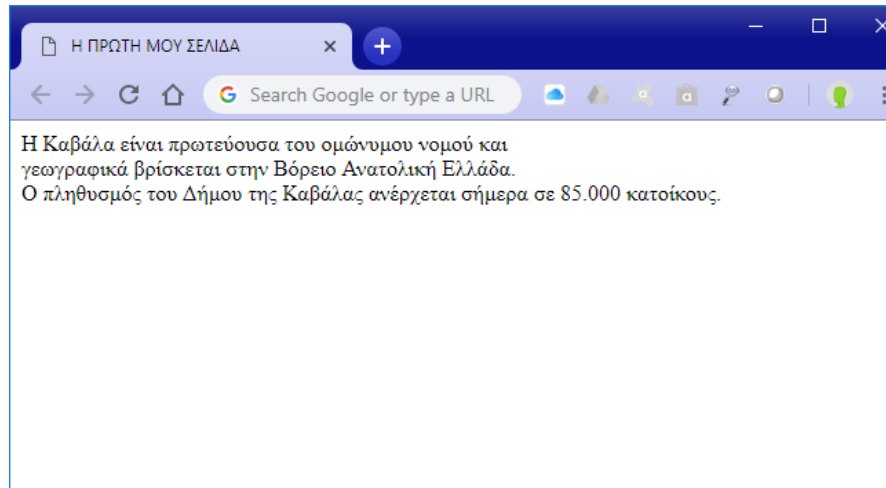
Η ΠΡΩΤΗ ΜΟΥ ΣΕΛΙΔΑ

Search Google or type a URL

Η Καβάλα είναι πρωτεύουσα του ομώνυμου νομού και
γεωγραφικά βρίσκεται στην Βόρειο Ανατολική Ελλάδα.
Ο πληθυσμός του Δήμου της Καβάλας ανέρχεται σήμερα σε 85.000 κατοίκους.